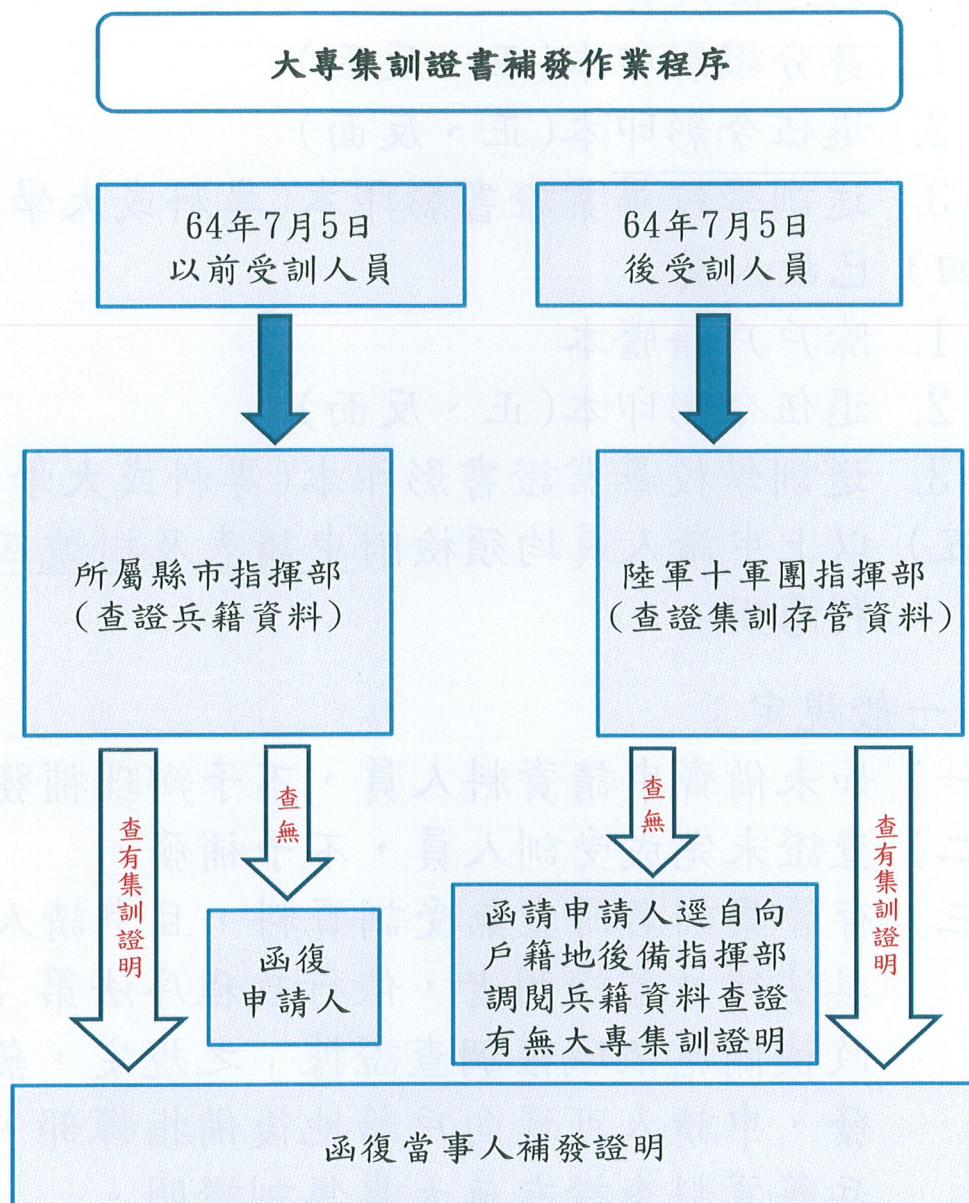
大專集訓證書補發作業程序

64年7月5日
以前受訓人員

64年7月5日
後受訓人員

所屬縣市指揮部
(查證兵籍資料)

陸軍十軍團指揮部
(查證集訓存管資料)

查有集訓證明

查無

函復
申請人

查無

函請申請人逕自向戶籍地後備指揮部調閱兵籍資料查證有無大專集訓證明

查有集訓證明

函復當事人補發證明